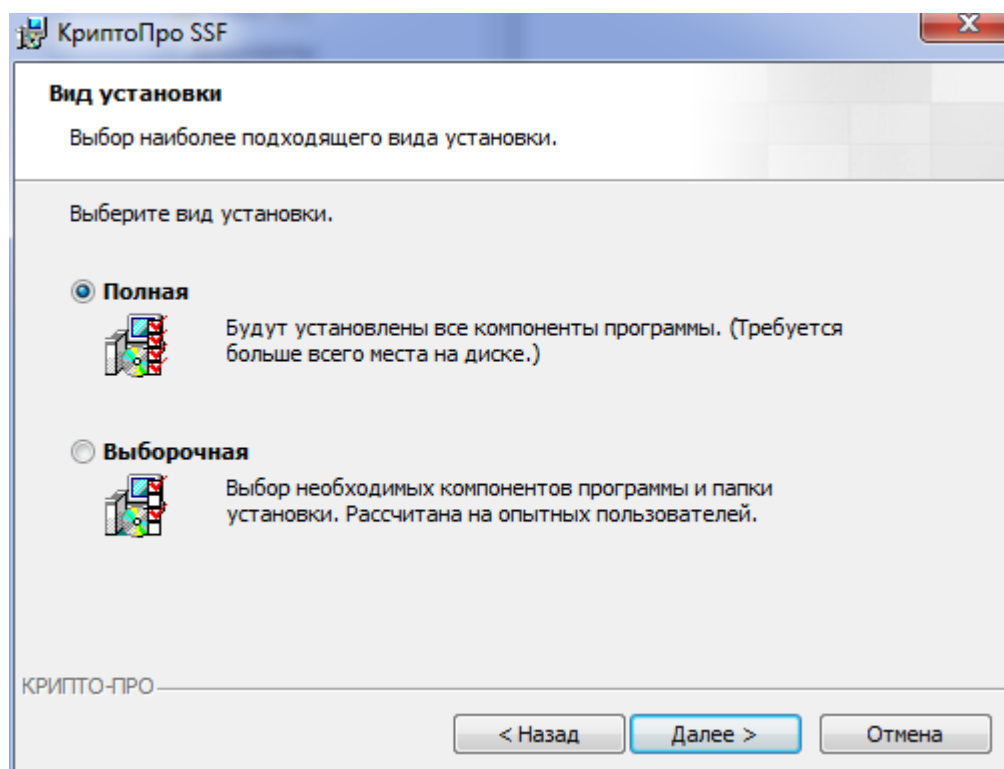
КриптоПро SSF

Вид установки

Выбор наиболее подходящего вида установки.

Выберите вид установки.

Полная

Будут установлены все компоненты программы. (Требуется больше всего места на диске.)

Выборочная

Выбор необходимых компонентов программы и папки установки. Рассчитана на опытных пользователей.

КРИПТО-ПРО

< Назад
Далее >
Отмена